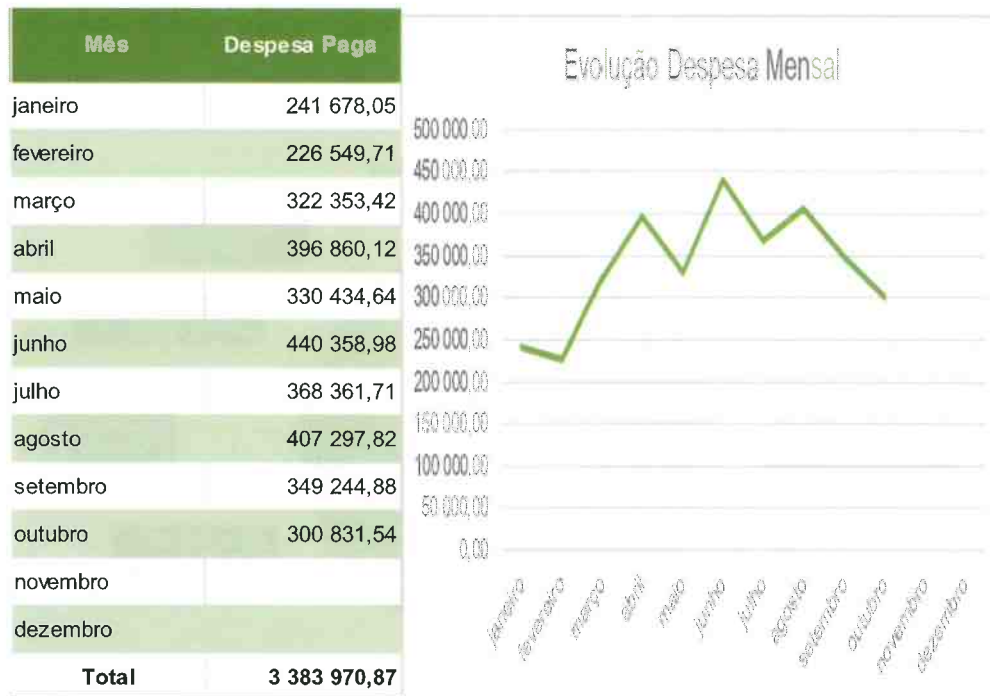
| Mês | Despesa Paga |
|---|---|
| janeiro | 241 678,05 |
| fevereiro | 226 549,71 |
| março | 322 353,42 |
| abril | 396 860,12 |
| maio | 330 434,64 |
| junho | 440 358,98 |
| julho | 368 361,71 |
| agosto | 407 297,82 |
| setembro | 349 244,88 |
| outubro | 300 831,54 |
| novembro | |
| dezembro | |
| Total | 3 383 970,87 |

Evolução Despesa Mensal

500 000,00
450 000,00
400 000,00
350 000,00
300 000,00
250 000,00
200 000,00
150 000,00
100 000,00
50 000,00
0,00

janeiro fevereiro março abril maio junho julho agosto setembro outubro novembro dezembro